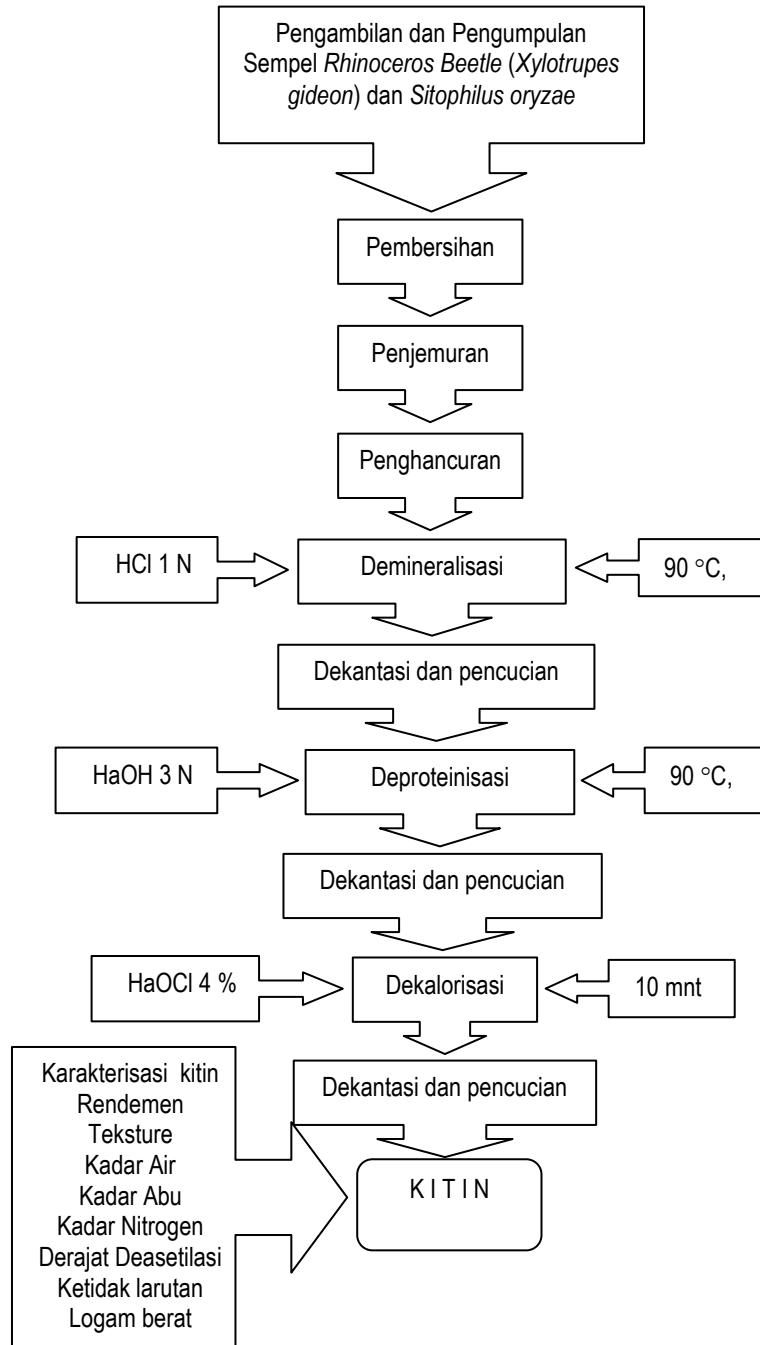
Pengambilan dan Pengumpulan Sempel *Rhinoceros Beetle* (*Xylotrupes gideon*) dan *Sitophilus oryzae*

Pembersihan

Penjemuran

Penghancuran

HCl 1 N

Demineralisasi

90 °C,

Dekantasi dan pencucian

HaOH 3 N

Deproteinisasi

90 °C,

Dekantasi dan pencucian

HaOCl 4 %

Dekalorisasi

10 mnt

Dekantasi dan pencucian

Karakterisasi kitin
Rendemen
Teksture
Kadar Air
Kadar Abu
Kadar Nitrogen
Derajat Deasetilasi
Ketidak larutan
Logam berat

K I T I N